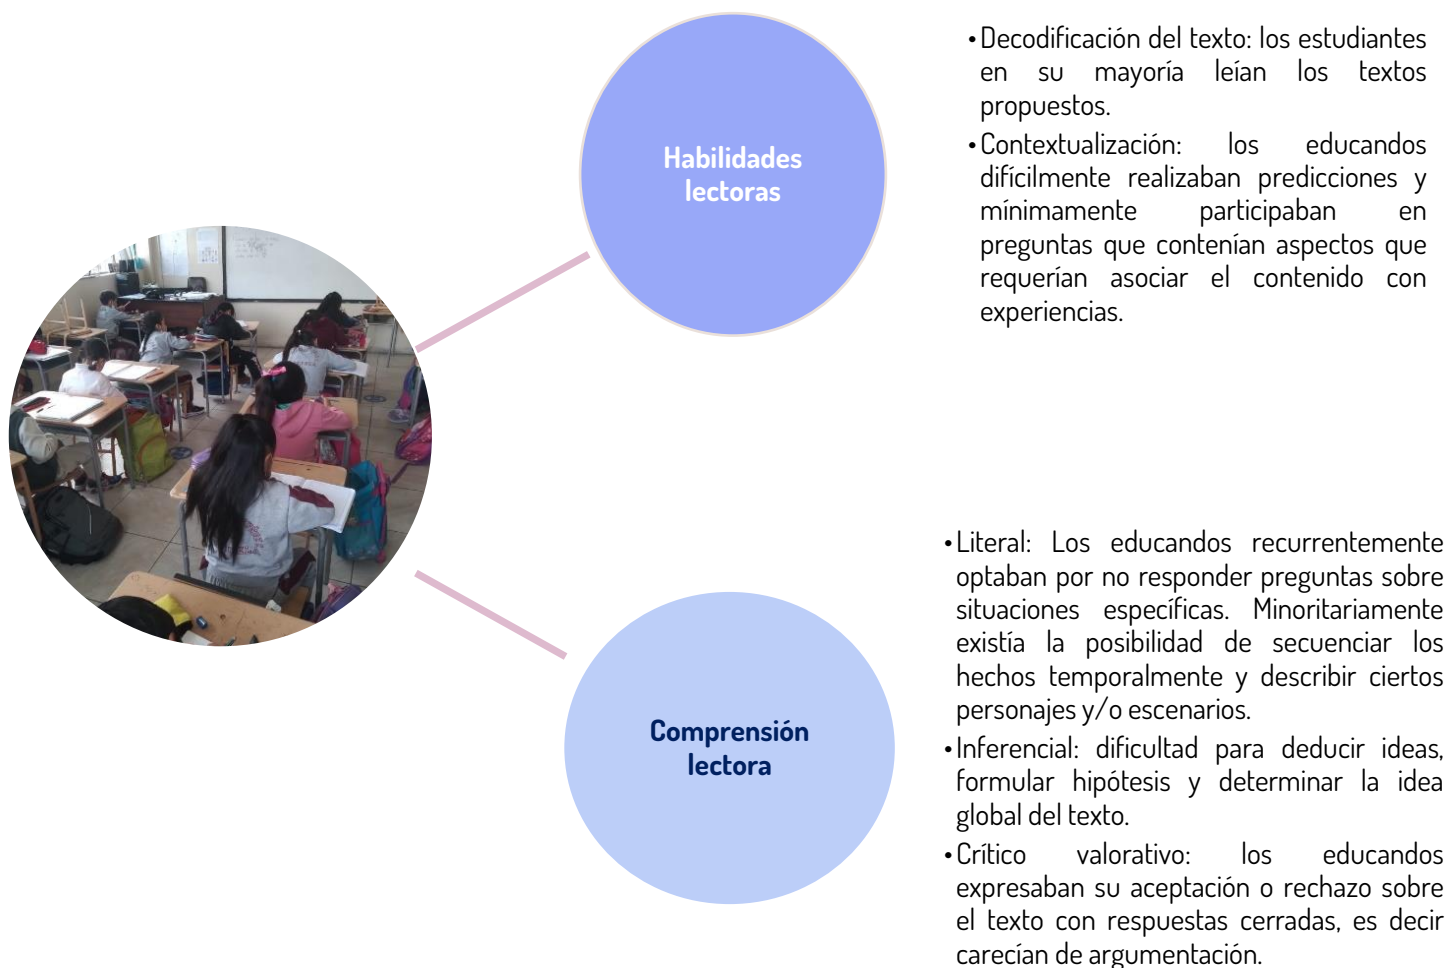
Habilidades lectoras

• Decodificación del texto: los estudiantes en su mayoría leían los textos propuestos.
• Contextualización: los educandos difícilmente realizaban predicciones y mínimamente participaban en preguntas que contenían aspectos que requerían asociar el contenido con experiencias.

Comprensión lectora

• Literal: Los educandos recurrentemente optaban por no responder preguntas sobre situaciones específicas. Minoritariamente existía la posibilidad de secuenciar los hechos temporalmente y describir ciertos personajes y/o escenarios.
• Inferencial: dificultad para deducir ideas, formular hipótesis y determinar la idea global del texto.
• Crítico valorativo: los educandos expresaban su aceptación o rechazo sobre el texto con respuestas cerradas, es decir carecían de argumentación.